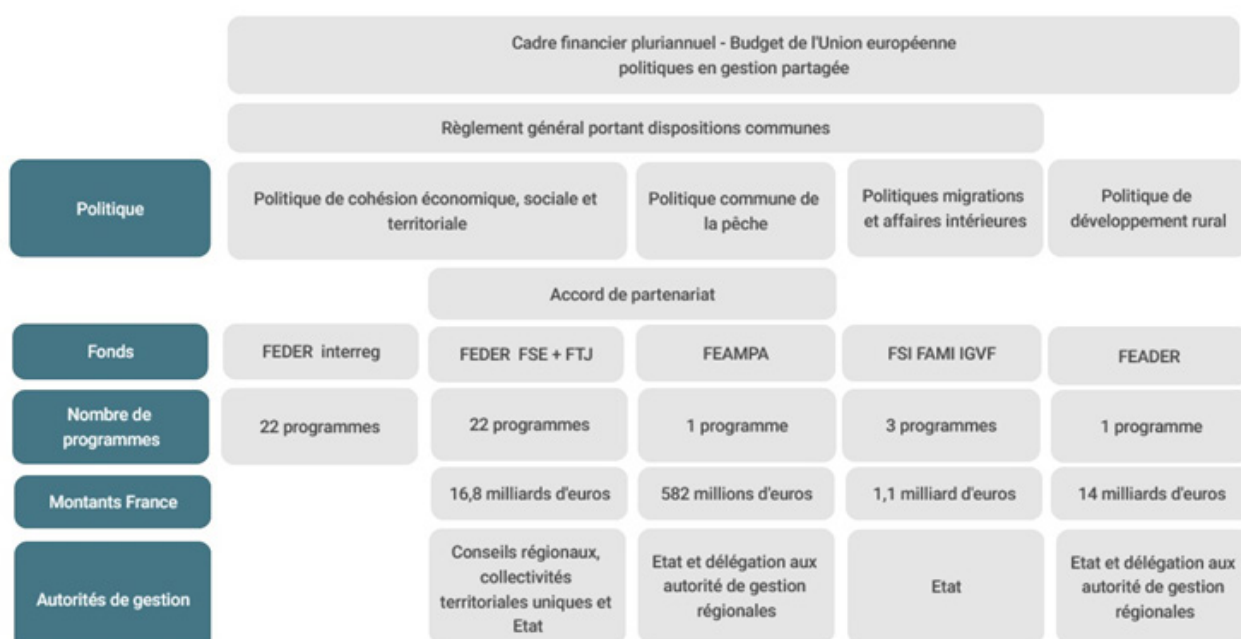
Cadre financier pluriannuel - Budget de l'Union européenne
politiques en gestion partagée

Règlement général portant dispositions communes

| Politique | Politique de cohésion économique, sociale et territoriale | | Politique commune de la pêche | Politiques migrations et affaires intérieures | Politique de développement rural |
|---|---|---|---|---|---|
| | | Accord de partenariat | | | |
| Fonds | FEDER interreg | FEDER FSE + FTJ | FEAMPA | FSI FAMI IGVF | FEADER |
| Nombre de programmes | 22 programmes | 22 programmes | 1 programme | 3 programmes | 1 programme |
| Montants France | | 16,8 milliards d'euros | 582 millions d'euros | 1,1 milliard d'euros | 14 milliards d'euros |
| Autorités de gestion | | Conseils régionaux, collectivités territoriales uniques et Etat | Etat et délégation aux autorité de gestion régionales | Etat | Etat et délégation aux autorité de gestion régionales |